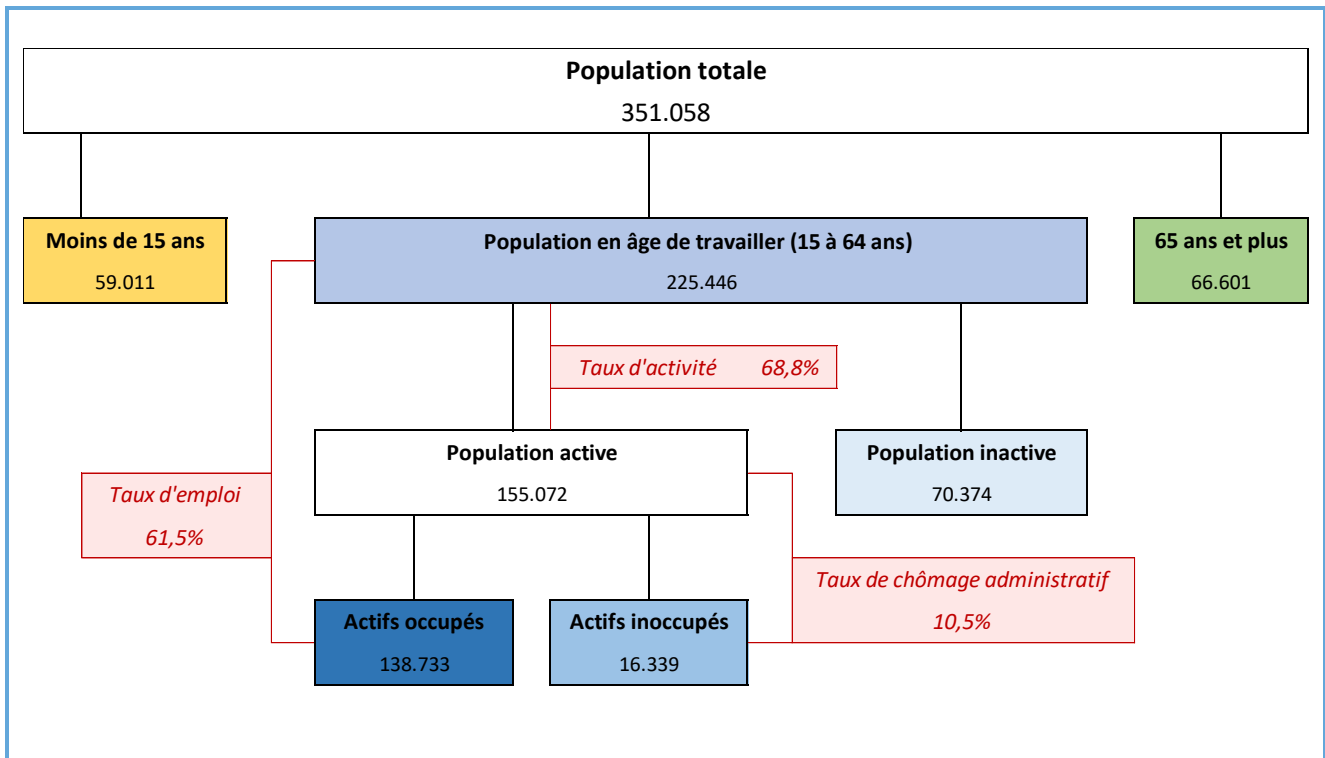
Population totale
351.058

Moins de 15 ans
59.011

Population en âge de travailler (15 à 64 ans)
225.446

65 ans et plus
66.601

Taux d'activité 68,8%

Population active
155.072

Population inactive
70.374

Taux d'emploi
61,5%

Taux de chômage administratif
10,5%

Actifs occupés
138.733

Actifs inoccupés
16.339